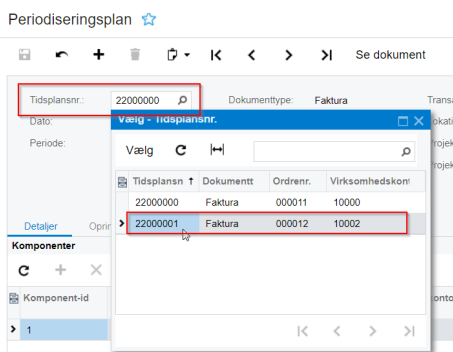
Periodiseringsplan

Se dokument

Tidsplansnr.: 22000000

Dokumenttype: Faktura

Transa

Dato:

Periode:

Vælg - Tidsplansnr.

Vælg

| Tidsplansn ↑ | Dokumenttype | Ordrenr. | Virksomhedskont |
|---|---|---|---|
| 22000000 | Faktura | 000011 | 10000 |
| 22000001 | Faktura | 000012 | 10002 |

Detaljer Oprin

Komponenter

Komponent-id

1